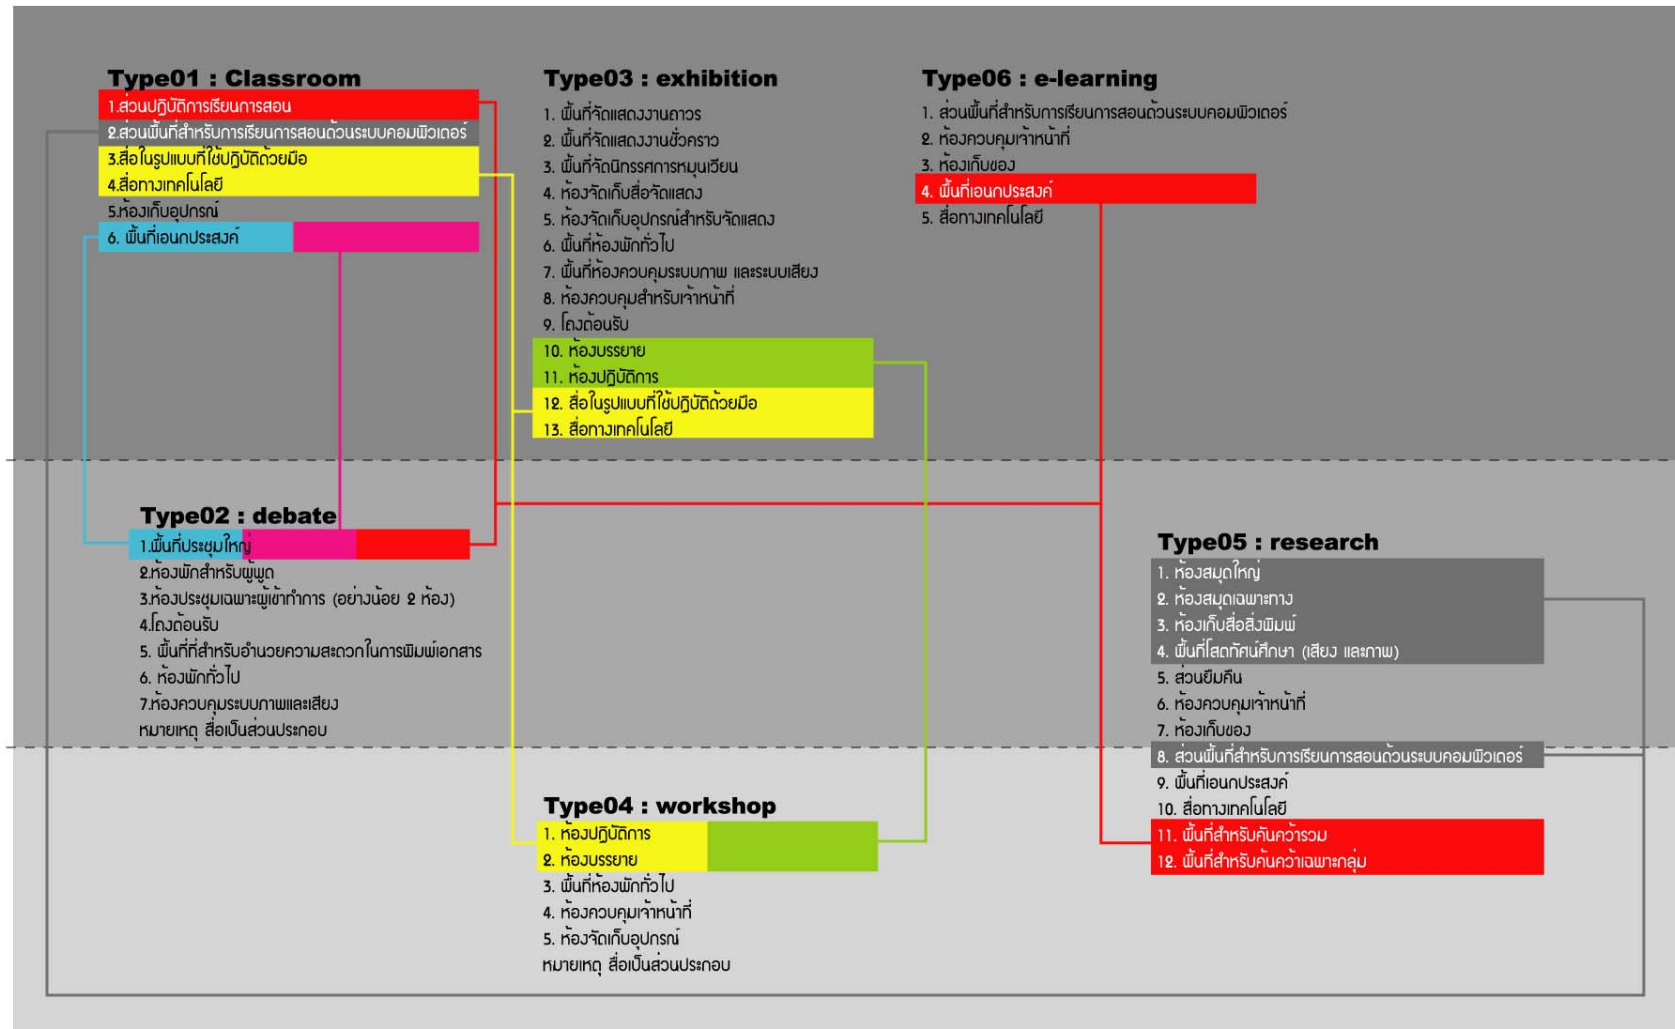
Type01 : Classroom
1.ส่วนปฏิบัติการเรียนการสอน
2.ส่วนพื้นที่สำหรับการเรียนการสอนด้วนระบบคอมพิวเตอร์
3.สื่อในรูปแบบที่ใช้ปฏิบัติด้วยมือ
4.สื่อทางเทคโนโลยี
5.ห้องเก็บอุปกรณ์
6. พื้นที่เอนกประสงค์

Type03 : exhibition
1. พื้นที่จัดแสดงงานถาวร
2. พื้นที่จัดแสดงงานชั่วคราว
3. พื้นที่จัดนิทรรศการหมุนเวียน
4. ห้องจัดเก็บสื่อจัดแสดง
5. ห้องจัดเก็บอุปกรณ์สำหรับจัดแสดง
6. พื้นที่ห้องพักทั่วไป
7. พื้นที่ห้องควบคุมระบบภาพ และระบบเสียง
8. ห้องควบคุมสำหรับเจ้าหน้าที่
9. โถงต้อนรับ
10. ห้องบรรยาย
11. ห้องปฏิบัติการ
12. สื่อในรูปแบบที่ใช้ปฏิบัติด้วยมือ
13. สื่อทางเทคโนโลยี

Type06 : e-learning
1. ส่วนพื้นที่สำหรับการเรียนการสอนด้วนระบบคอมพิวเตอร์
2. ห้องควบคุมเจ้าหน้าที่
3. ห้องเก็บของ
4. พื้นที่เอนกประสงค์
5. สื่อทางเทคโนโลยี

Type02 : debate
1.พื้นที่ประชุมใหญ่
2.ห้องพักสำหรับผู้พูด
3.ห้องประชุมเฉพาะผู้เข้าทำการ (อย่างน้อย 2 ห้อง)
4.โถงต้อนรับ
5. พื้นที่ที่สำหรับอำนวยความสะดวกในการพิมพ์เอกสาร
6. ห้องพักทั่วไป
7.ห้องควบคุมระบบภาพและเสียง
หมายเหตุ สื่อเป็นส่วนประกอบ

Type05 : research
1. ห้องสมุดใหญ่
2. ห้องสมุดเฉพาะทาง
3. ห้องเก็บสื่อสิ่งพิมพ์
4. พื้นที่โสตทัศน์ศึกษา (เสียง และภาพ)
5. ส่วนยืมคืน
6. ห้องควบคุมเจ้าหน้าที่
7. ห้องเก็บของ
8. ส่วนพื้นที่สำหรับการเรียนการสอนด้วนระบบคอมพิวเตอร์
9. พื้นที่เอนกประสงค์
10. สื่อทางเทคโนโลยี
11. พื้นที่สำหรับค้นคว้ารวม
12. พื้นที่สำหรับค้นคว้าเฉพาะกลุ่ม

Type04 : workshop
1. ห้องปฏิบัติการ
2. ห้องบรรยาย
3. พื้นที่ห้องพักทั่วไป
4. ห้องควบคุมเจ้าหน้าที่
5. ห้องจัดเก็บอุปกรณ์
หมายเหตุ สื่อเป็นส่วนประกอบ